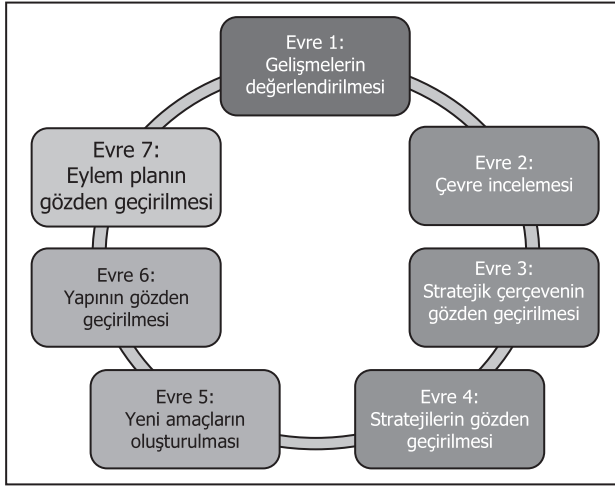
Evre 1:
Gelişmelerin değerlendirilmesi

Evre 2:
Çevre incelemesi

Evre 3:
Stratejik çerçevenin gözden geçirilmesi

Evre 4:
Stratejilerin gözden geçirilmesi

Evre 5:
Yeni amaçların oluşturulması

Evre 6:
Yapının gözden geçirilmesi

Evre 7:
Eylem planın gözden geçirilmesi